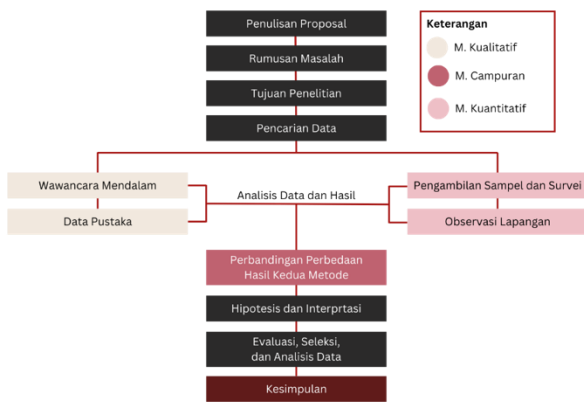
Penulisan Proposal

Rumusan Masalah

Tujuan Penelitian

Pencarian Data

Keterangan

M. Kualitatif

M. Campuran

M. Kuantitatif

Wawancara Mendalam

Data Pustaka

Analisis Data dan Hasil

Pengambilan Sampel dan Survei

Observasi Lapangan

Perbandingan Perbedaan Hasil Kedua Metode

Hipotesis dan Interprtasi

Evaluasi, Seleksi, dan Analisis Data

Kesimpulan